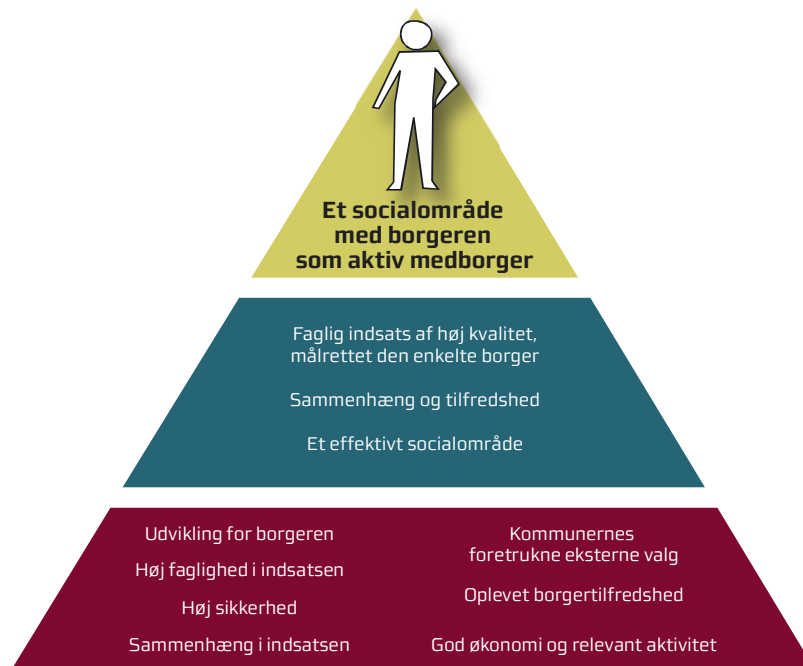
Et socialområde med borgeren som aktiv medborger

Faglig indsats af høj kvalitet, målrettet den enkelte borger

Sammenhæng og tilfredshed

Et effektivt socialområde

Udvikling for borgeren

Høj faglighed i indsatsen

Høj sikkerhed

Sammenhæng i indsatsen

Kommunernes foretrukne eksterne valg

Oplevet borgertilfredshed

God økonomi og relevant aktivitet